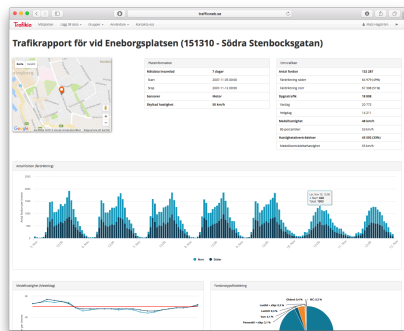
trafikweb.se

Trafiken Mätplatser Lägg till data Grupper Användare Kontakta oss

Trafikrapport för vid Eneborgsplatsen (151310 - Södra Stenbocksgatan)

Karta Satellit

| Platsinformation | |
|---|---|
| Mätdatas mätperiod | 7 dagar |
| Start | 2021-11-05 00:00 |
| Slut | 2021-11-12 00:00 |
| Sensorer | Radar |
| Skyltad hastighet | 50 km/h |

| Antal fordon | 132 297 |
|---|---|
| Fordonstrafik södrut | 64 979 (49%) |
| Fordonstrafik norrut | 67 318 (51%) |
| Dygnstrafik | 18 900 |
| Vardag | 22 772 |
| Helgdag | 14 317 |
| Medelhastighet | 48 km/h |
| 85-percentiler | 53 km/h |
| Överskridande hastighet | 45 502 (34%) |
| Medelöverskridande hastighet | 55 km/h |

Antal fordon (fördelning)

Norr Söder

Medelhastighet (fördelning)

Fordonstypsfördelning